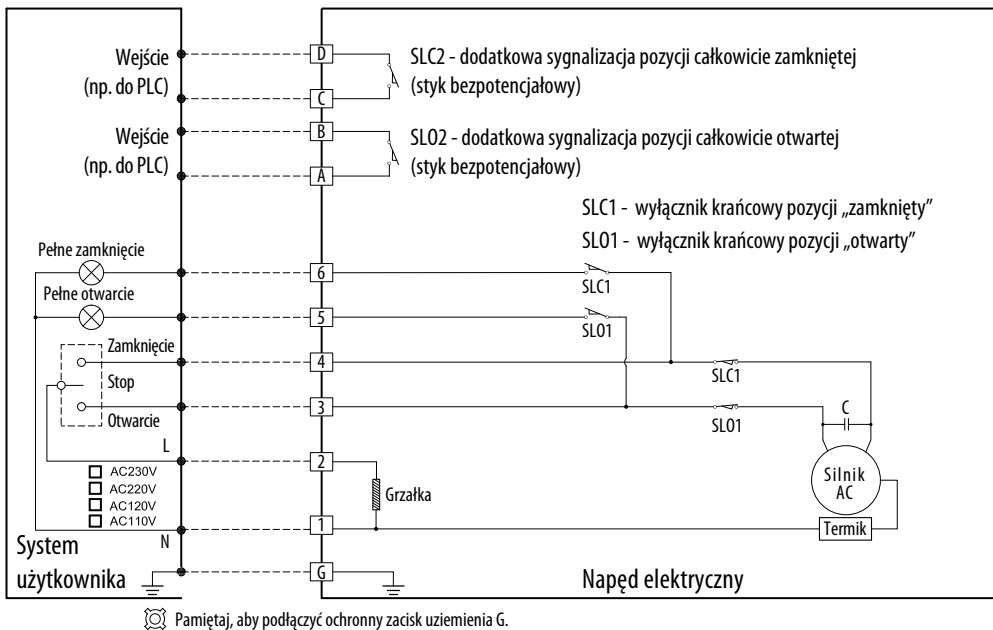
Wejście
(np. do PLC)

Wejście
(np. do PLC)

D
C
B
A

SLC2 - dodatkowa sygnalizacja pozycji całkowicie zamkniętej
(styk bezpotencjałowy)

SLO2 - dodatkowa sygnalizacja pozycji całkowicie otwartej
(styk bezpotencjałowy)

SLC1 - wyłącznik krańcowy pozycji „zamknięty"
SLO1 - wyłącznik krańcowy pozycji „otwarty"

Pełne zamknięcie
Pełne otwarcie
Zamknięcie
Stop
Otwarcie
L

6
5
4
3
2
1
G

SLC1
SLO1
SLC1
SLO1
C

AC230V
AC220V
AC120V
AC110V

N

Grzałka

Silnik
AC

Termik

System
użytkownika

Napęd elektryczny

Pamiętaj, aby podłączyć ochronny zacisk uziemienia G.